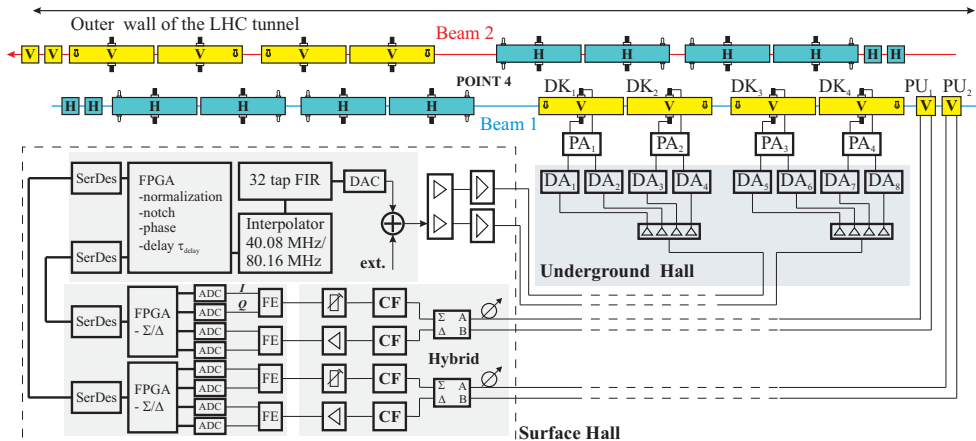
Outer wall of the LHC tunnel

Beam 2

V V V V V H H H H H H

H H H H H H

POINT 4

DK$_1$ DK$_2$ DK$_3$ DK$_4$ PU$_1$ PU$_2$

V V V V V V

Beam 1

PA$_1$ PA$_2$ PA$_3$ PA$_4$

DA$_1$ DA$_2$ DA$_3$ DA$_4$ DA$_5$ DA$_6$ DA$_7$ DA$_8$

SerDes

FPGA
-normalization
-notch
-phase
-delay $\tau_{delay}$

32 tap FIR

DAC

Interpolator
40.08 MHz/
80.16 MHz

ext.

SerDes

Underground Hall

SerDes

FPGA
- $\Sigma/\Delta$

ADC
ADC
ADC
ADC

$I$
$Q$

FE

FE

CF

CF

$\Sigma$ A
$\Delta$ B

Hybrid

SerDes

FPGA
- $\Sigma/\Delta$

ADC
ADC
ADC
ADC

FE

FE

CF

CF

$\Sigma$ A
$\Delta$ B

Surface Hall